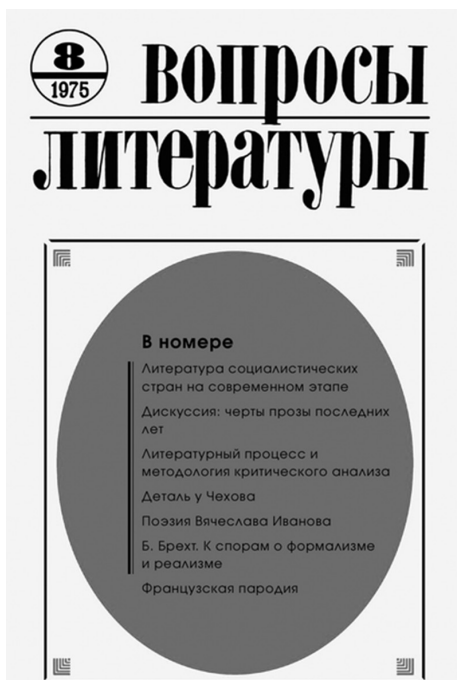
8
1975
ВОПРОСЫ
ЛИТЕРАТУРЫ

В номере

Литература социалистических стран на современном этапе

Дискуссия: черты прозы последних лет

Литературный процесс и методология критического анализа

Деталь у Чехова

Поэзия Вячеслава Иванова

Б. Брехт. К спорам о формализме и реализме

Французская пародия